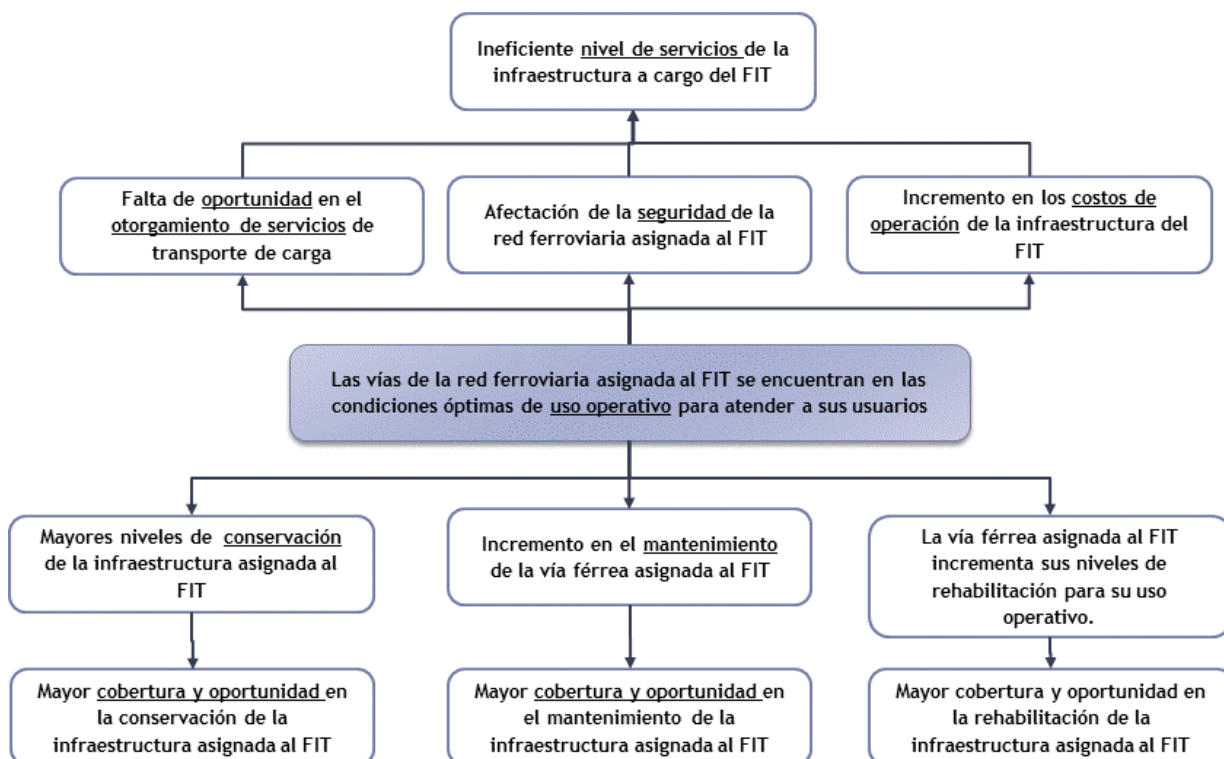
Ineficiente nivel de servicios de la infraestructura a cargo del FIT

Falta de oportunidad en el otorgamiento de servicios de transporte de carga

Afectación de la seguridad de la red ferroviaria asignada al FIT

Incremento en los costos de operación de la infraestructura del FIT

Las vías de la red ferroviaria asignada al FIT se encuentran en las condiciones óptimas de uso operativo para atender a sus usuarios

Mayores niveles de conservación de la infraestructura asignada al FIT

Incremento en el mantenimiento de la vía férrea asignada al FIT

La vía férrea asignada al FIT incrementa sus niveles de rehabilitación para su uso operativo.

Mayor cobertura y oportunidad en la conservación de la infraestructura asignada al FIT

Mayor cobertura y oportunidad en el mantenimiento de la infraestructura asignada al FIT

Mayor cobertura y oportunidad en la rehabilitación de la infraestructura asignada al FIT